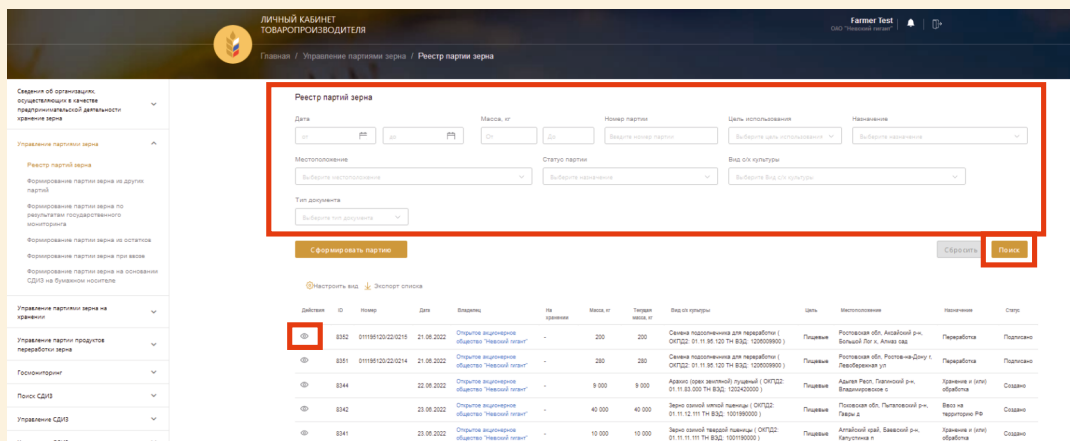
ЛИЧНЫЙ КАБИНЕТ
ТОВАРОПРОИЗВОДИТЕЛЯ

Farmer Test
ОАО "Невский гигант"

Главная / Управление партиями зерна / Реестр партии зерна

Сведения об организациях, осуществляющих в качестве предпринимательской деятельности хранение зерна

Управление партиями зерна

Реестр партий зерна

Формирование партии зерна из других партий

Формирование партии зерна по результатам государственного мониторинга

Формирование партии зерна из остатков

Формирование партии зерна при ввозе

Формирование партии зерна на основании СДИЗ на бумажном носителе

Управление партиями зерна на хранении

Управление партии продуктов переработки зерна

Госмониторинг

Поиск СДИЗ

Управление СДИЗ

Реестр партий зерна

Дата
от
до

Масса, кг
От
До

Номер партии
Введите номер партии

Цель использования
Выберите цель использования

Назначение
Выберите назначение

Местоположение
Выберите местоположение

Статус партии
Выберите назначение

Вид с/х культуры
Выберите Вид с/х культуры

Тип документа
Выберите тип документа

Сформировать партию

Сбросить
Поиск

Настроить вид
Экспорт списка

| Действия | ID | Номер | Дата | Владелец | На хранении | Масса, кг | Текущая масса, кг | Вид с/х культуры | Цель | Местоположение | Назначение | Статус |
|---|---|---|---|---|---|---|---|---|---|---|---|---|
| | 8352 | 011195120/22/0215 | 21.06.2022 | Открытое акционерное общество "Невский гигант" | - | 200 | 200 | Семена подсолнечника для переработки ( ОКПД2: 01.11.95.120 ТН ВЭД: 1206009900 ) | Пищевые | Ростовская обл, Аксайский р-н, Большой Лог х, Алмаз сад | Переработка | Подписано |
| | 8351 | 011195120/22/0214 | 21.06.2022 | Открытое акционерное общество "Невский гигант" | - | 280 | 280 | Семена подсолнечника для переработки ( ОКПД2: 01.11.95.120 ТН ВЭД: 1206009900 ) | Пищевые | Ростовская обл, Ростов-на-Дону г, Левобережная ул | Переработка | Подписано |
| | 8344 | | 22.06.2022 | Открытое акционерное общество "Невский гигант" | - | 9 000 | 9 000 | Арахис (орех земляной) лущеный ( ОКПД2: 01.11.83.000 ТН ВЭД: 1202420000 ) | Пищевые | Адыгея Респ, Тахтамукай р-н, Владимировское с | Хранение и (или) обработка | Создано |
| | 8342 | | 23.06.2022 | Открытое акционерное общество "Невский гигант" | - | 40 000 | 40 000 | Зерно озимой мягкой пшеницы ( ОКПД2: 01.11.12.111 ТН ВЭД: 1001990000 ) | Пищевые | Псковская обл, Пыталовский р-н, Гавры д | Ввоз на территорию РФ | Создано |
| | 8341 | | 23.06.2022 | Открытое акционерное общество "Невский гигант" | - | 10 000 | 10 000 | Зерно озимой твердой пшеницы ( ОКПД2: 01.11.11.111 ТН ВЭД: 1001190000 ) | Пищевые | Алтайский край, Бавакский р-н, Капустинка п | Хранение и (или) обработка | Создано |